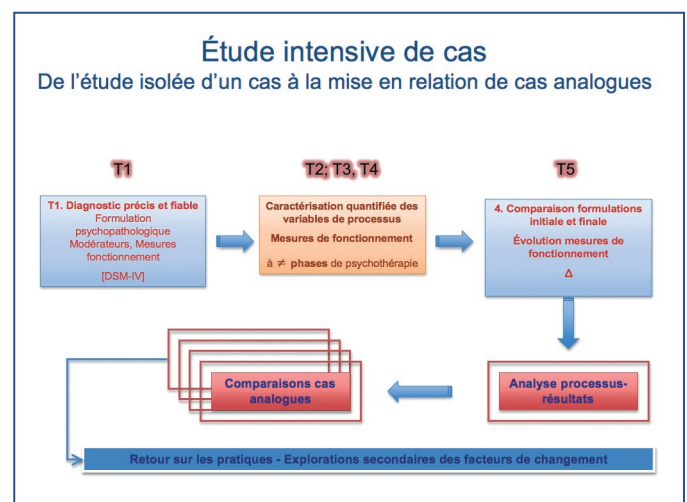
Étude intensive de cas
De l'étude isolée d'un cas à la mise en relation de cas analogues

T1

T1. Diagnostic précis et fiable
Formulation psychopathologique
Modérateurs, Mesures fonctionnement
[DSM-IV]

T2; T3, T4

Caractérisation quantifiée des variables de processus
Mesures de fonctionnement
à $\neq$ phases de psychothérapie

T5

4. Comparaison formulations initiale et finale
Évolution mesures de fonctionnement
$\Delta$

Comparaisons cas analogues

Analyse processus-résultats

Retour sur les pratiques - Explorations secondaires des facteurs de changement